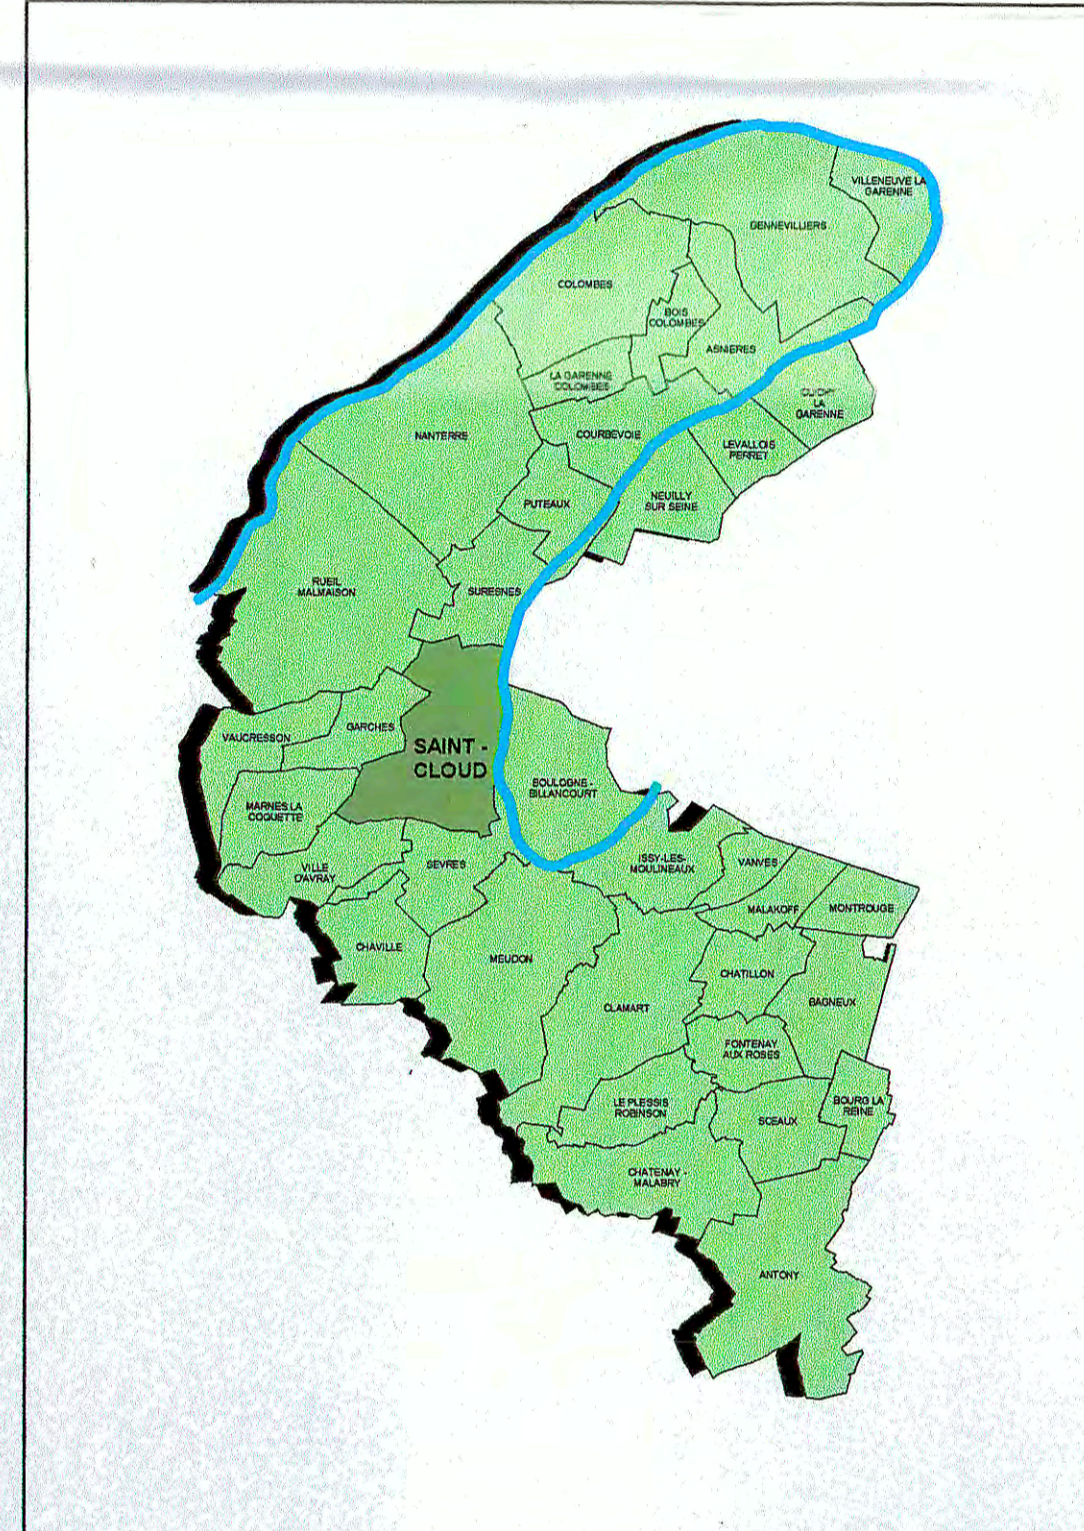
VILLENEUVE LA GARENNE

GENNEVILLIERS

COLOMBES

BOIS COLOMBES

ASNIERES

LA GARENNE COLOMBES

CLICHY LA GARENNE

NANTERRE

COURBEVOIE

LEVALLOIS PERRET

PUTEAUX

NEUILLY SUR SEINE

RUEIL MALMAISON

SURESNES

GARCHES

VAUCRESSON

SAINT - CLOUD

BOULOGNE - BILLANCOURT

MARNES LA COQUETTE

VILLE D'AVRAY

SEVRES

ISSY-LES-MOULINEAUX

VANVES

MALAKOFF

MONTROUGE

CHAVILLE

MEUDON

CHATILLON

CLAMART

BAGNEUX

FONTENAY AUX ROSES

LE PLESSIS ROBINSON

SCEAUX

BOURG LA REINE

CHATENAY - MALABRY

ANTONY